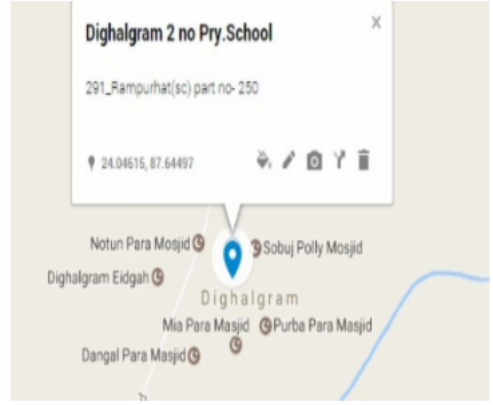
Dighalgram 2 no Pry.School

×

291_Rampurhat(sc) part no- 250

24.04615, 87.64497

Notun Para Mosjid

Sobuj Polly Mosjid

Dighalgram Eidgah

Dighalgram

Mia Para Masjid

Purba Para Masjid

Dangal Para Masjid